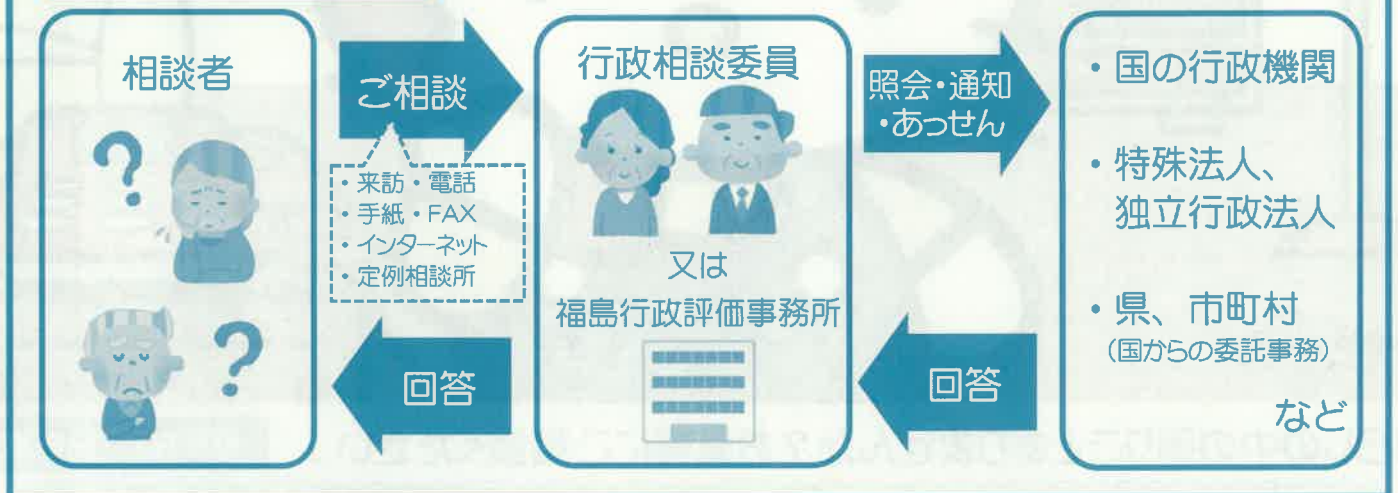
相談者

？

？

ご相談

・来訪・電話
・手紙・FAX
・インターネット
・定例相談所

回答

行政相談委員

又は
福島行政評価事務所

照会・通知
・あっせん

回答

・国の行政機関

・特殊法人、
独立行政法人

・県、市町村
（国からの委託事務）

など